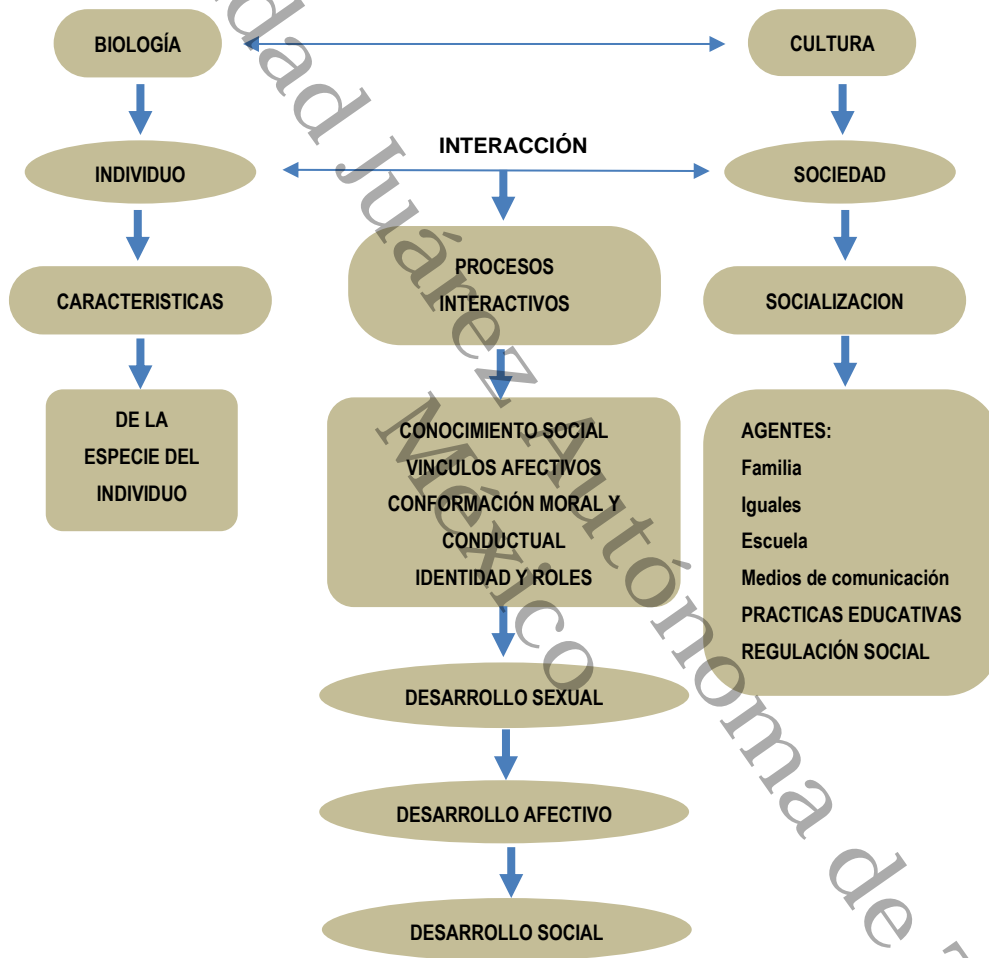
BIOLOGÍA

CULTURA

INTERACCIÓN

INDIVIDUO

SOCIEDAD

CARACTERISTICAS

PROCESOS INTERACTIVOS

SOCIALIZACION

DE LA ESPECIE DEL INDIVIDUO

CONOCIMIENTO SOCIAL
VINCULOS AFECTIVOS
CONFORMACIÓN MORAL Y CONDUCTUAL
IDENTIDAD Y ROLES

AGENTES:
Familia
Iguales
Escuela
Medios de comunicación
PRACTICAS EDUCATIVAS
REGULACIÓN SOCIAL

DESARROLLO SEXUAL

DESARROLLO AFECTIVO

DESARROLLO SOCIAL

dad Juárez Autónoma de
México